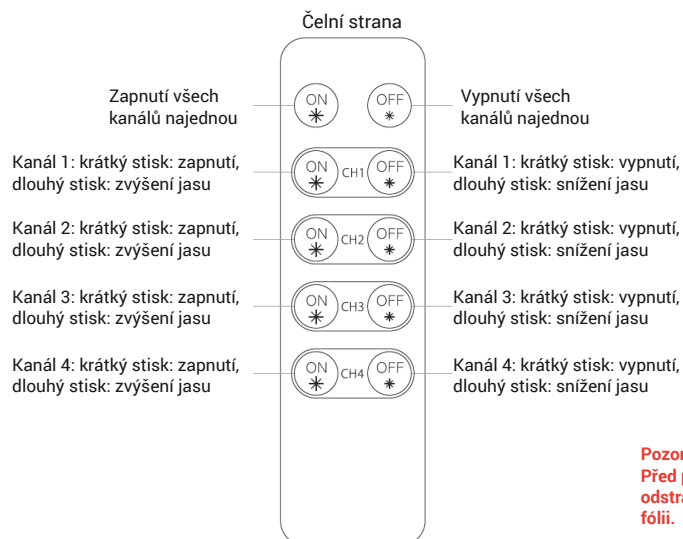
Čelní strana

Zapnutí všech kanálů najednou

ON

OFF

Vypnutí všech kanálů najednou

Kanál 1: krátký stisk: zapnutí, dlouhý stisk: zvýšení jasu

ON CH1 OFF

Kanál 1: krátký stisk: vypnutí, dlouhý stisk: snížení jasu

Kanál 2: krátký stisk: zapnutí, dlouhý stisk: zvýšení jasu

ON CH2 OFF

Kanál 2: krátký stisk: vypnutí, dlouhý stisk: snížení jasu

Kanál 3: krátký stisk: zapnutí, dlouhý stisk: zvýšení jasu

ON CH3 OFF

Kanál 3: krátký stisk: vypnutí, dlouhý stisk: snížení jasu

Kanál 4: krátký stisk: zapnutí, dlouhý stisk: zvýšení jasu

ON CH4 OFF

Kanál 4: krátký stisk: vypnutí, dlouhý stisk: snížení jasu

Pozor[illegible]
Před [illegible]
odstr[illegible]
fólii.